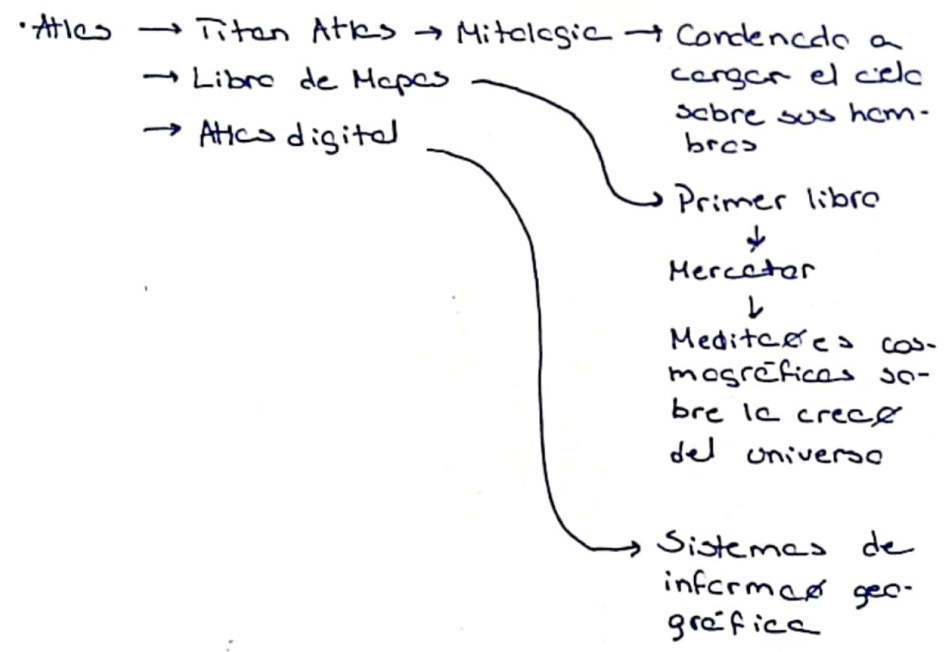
·Atlas → Titan Atlas → Mitologia → Condenado a cargar el cielo sobre sus hombros

→ Libro de Mapas → Primer libro
↓
Mercator
↓
Meditaciones cosmográficas sobre la creación del universo

→ Atlas digital → Sistemas de información geográfica